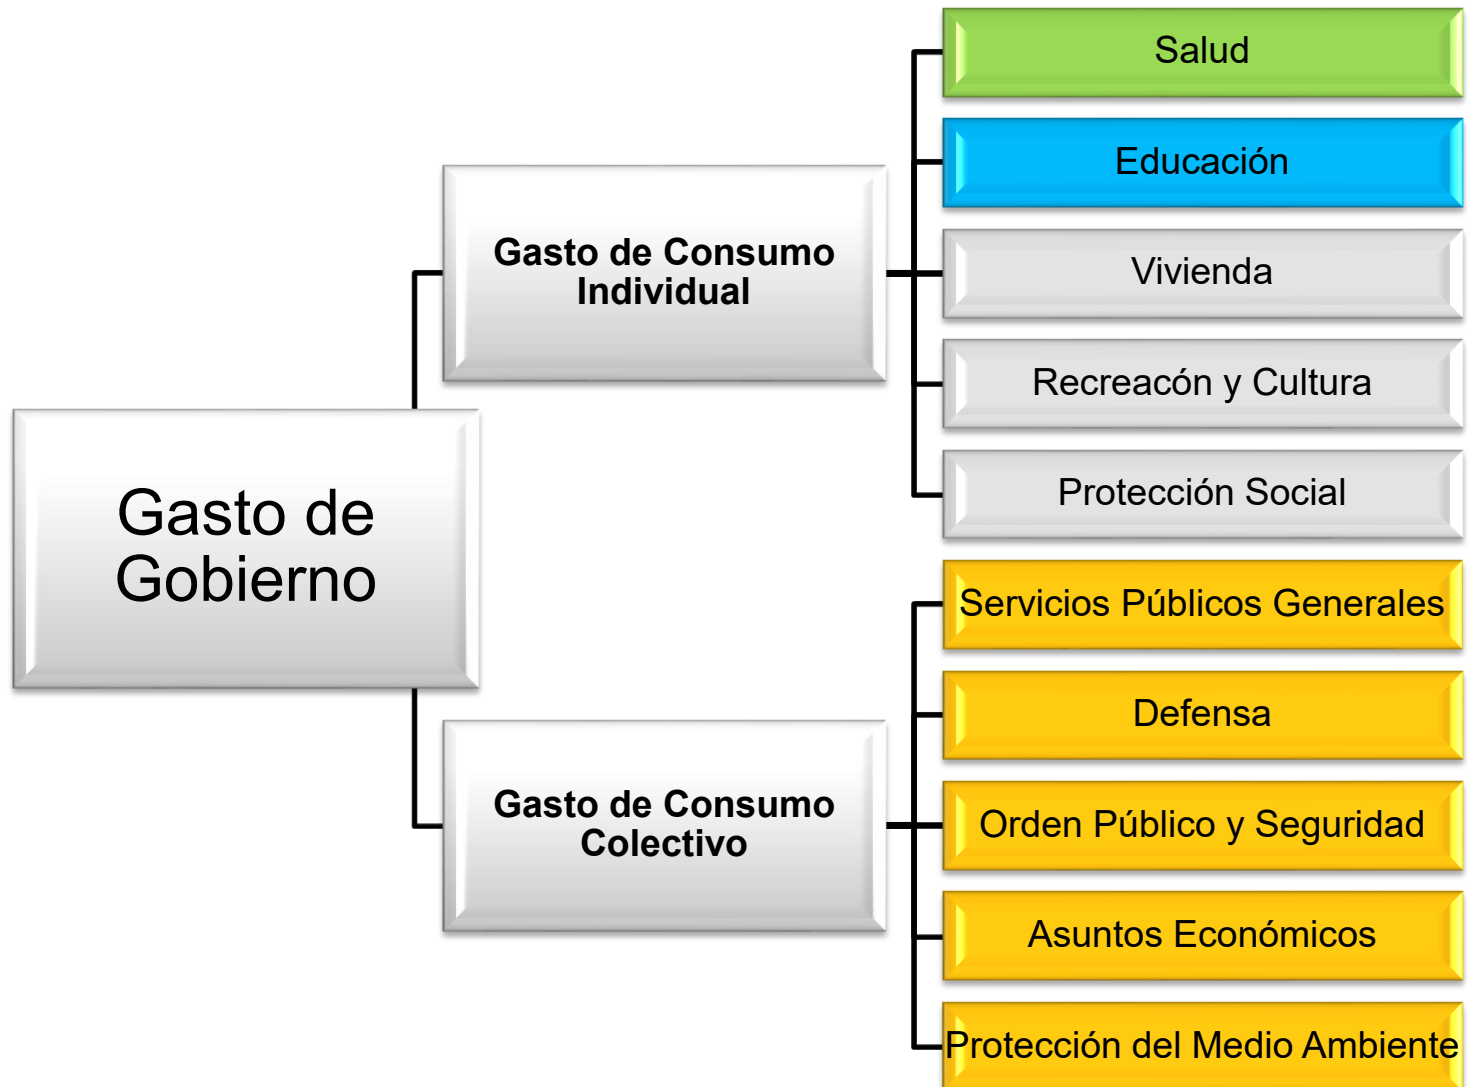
Gasto de Gobierno

Gasto de Consumo Individual

Salud

Educación

Vivienda

Recreacón y Cultura

Protección Social

Gasto de Consumo Colectivo

Servicios Públicos Generales

Defensa

Orden Público y Seguridad

Asuntos Económicos

Protección del Medio Ambiente